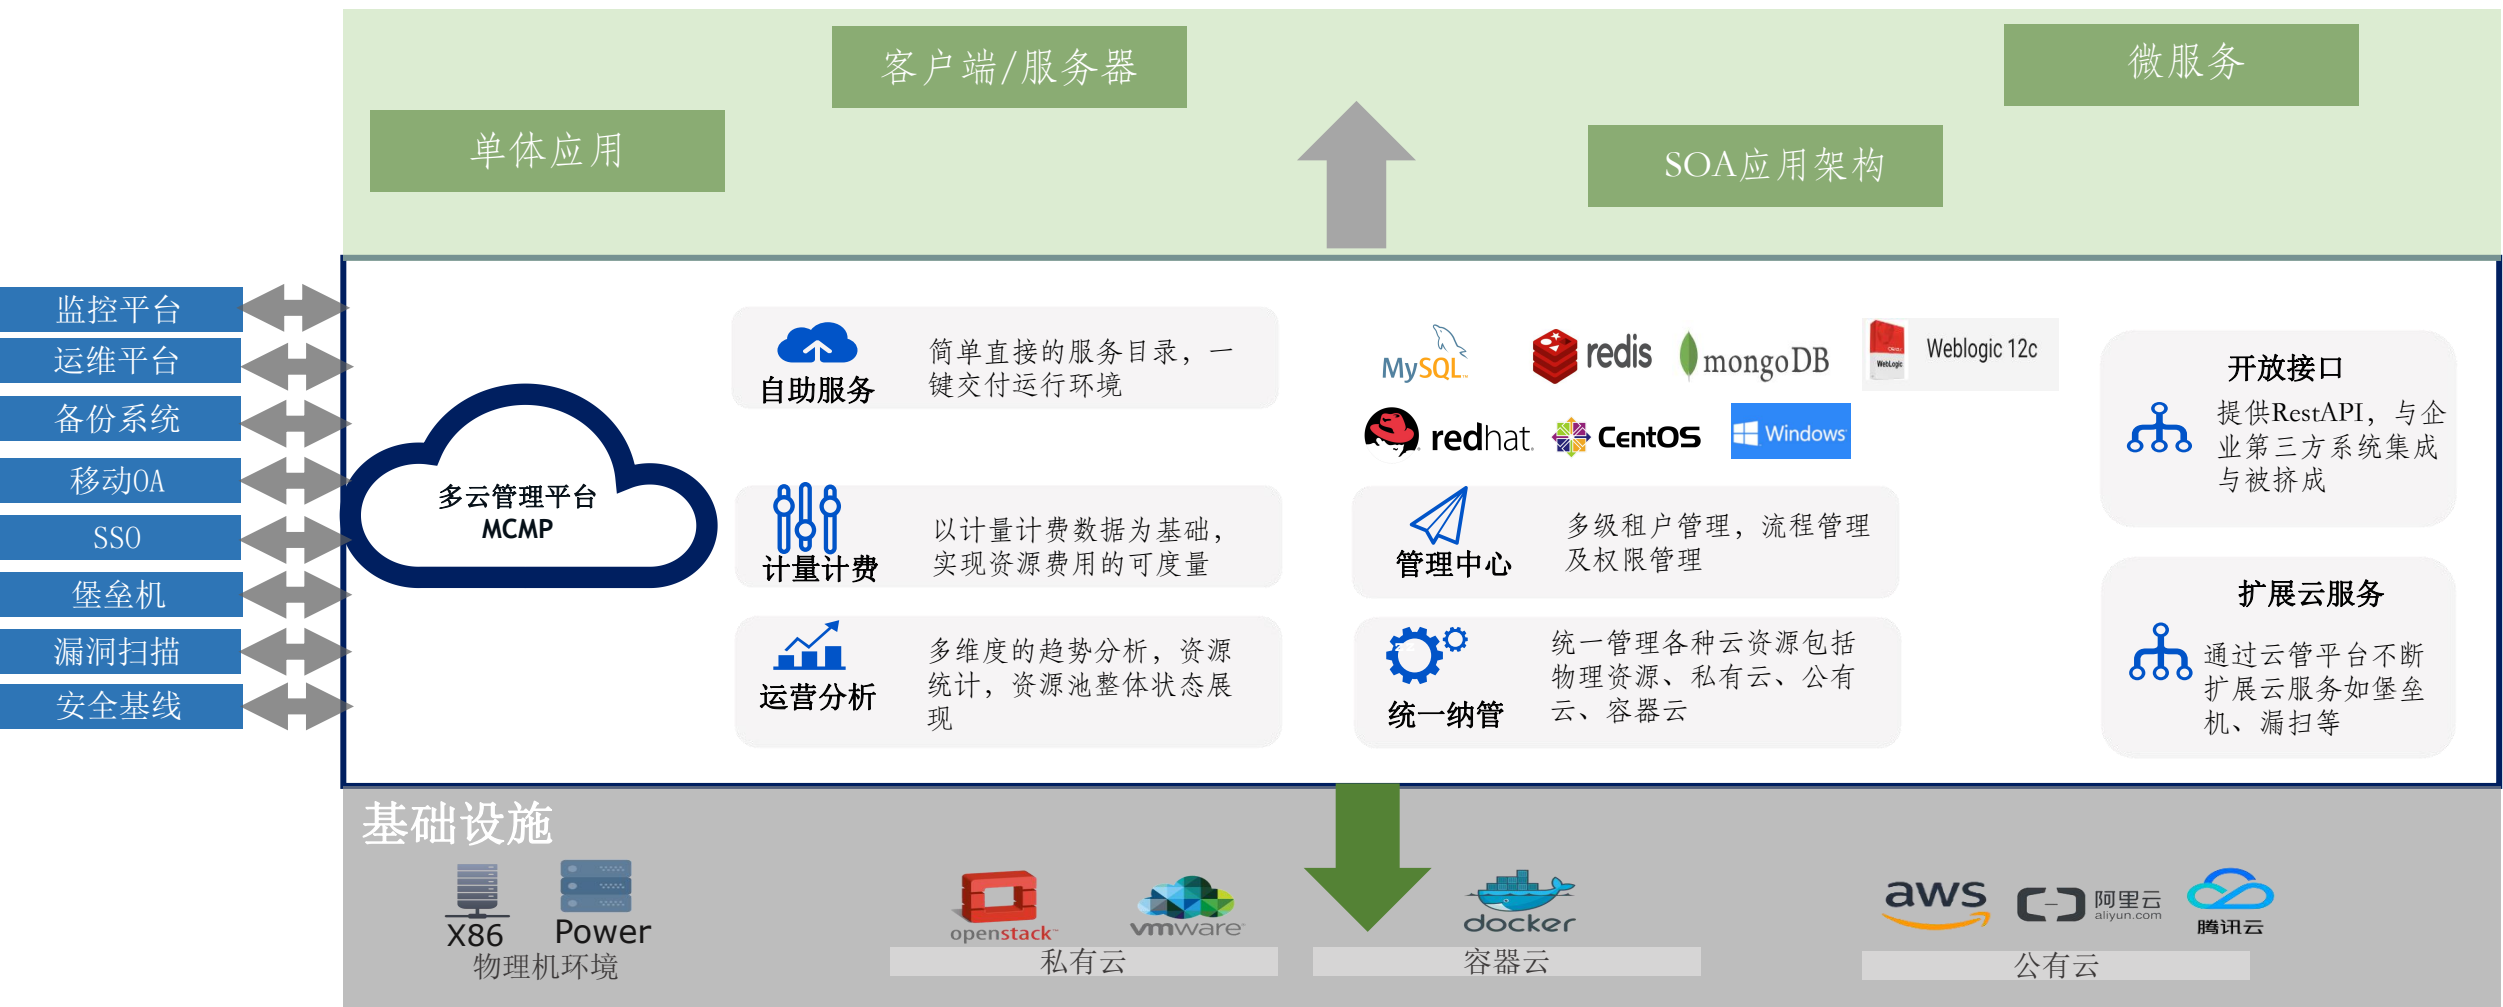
客户端/服务器

微服务

单体应用

SOA应用架构

监控平台
运维平台
备份系统
移动OA
SSO
堡垒机
漏洞扫描
安全基线

多云管理平台
MCMP

自助服务
简单直接的服务目录，一键交付运行环境

MySQL redis mongoDB Weblogic 12c
redhat CentOS Windows

开放接口
提供RestAPI，与企业第三方系统集成与被挤成

计量计费
以计量计费数据为基础，实现资源费用的可度量

管理中心
多级租户管理，流程管理及权限管理

扩展云服务
通过云管平台不断扩展云服务如堡垒机、漏扫等

运营分析
多维度的趋势分析，资源统计，资源池整体状态展现

统一纳管
统一管理各种云资源包括物理资源、私有云、公有云、容器云

基础设施

X86 Power
物理机环境

openstack vmware
私有云

docker
容器云

aws 阿里云 aliyun.com 腾讯云
公有云